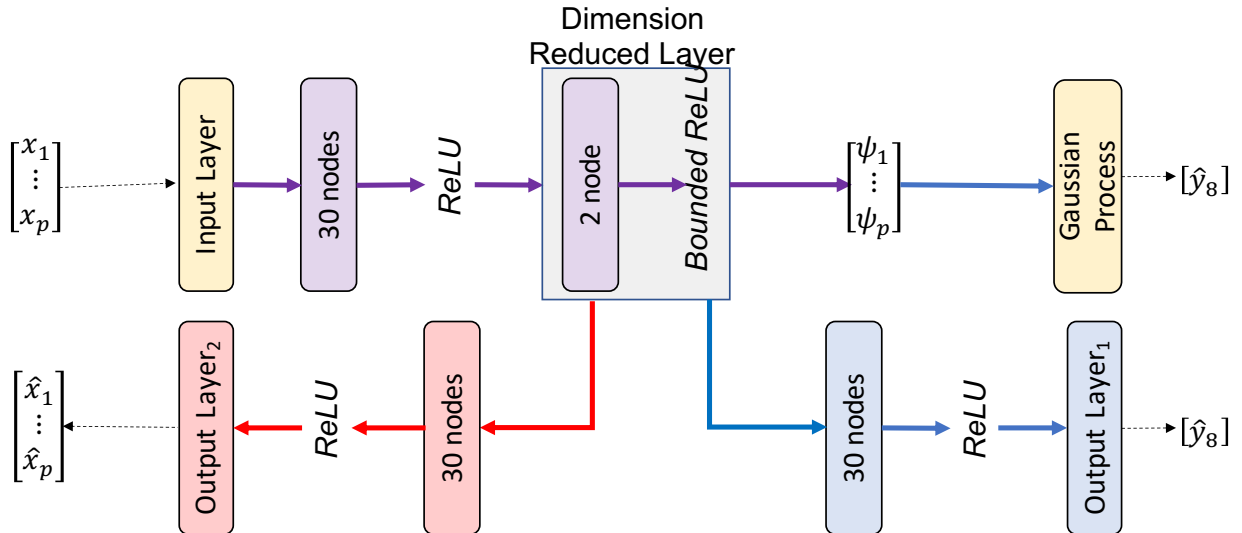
Dimension Reduced Layer

$\begin{bmatrix} x_1 \\ \vdots \\ x_p \end{bmatrix}$

Input Layer

30 nodes

ReLU

2 node

Bounded ReLU

$\begin{bmatrix} \psi_1 \\ \vdots \\ \psi_p \end{bmatrix}$

Gaussian Process

$[\hat{y}_8]$

$\begin{bmatrix} \hat{x}_1 \\ \vdots \\ \hat{x}_p \end{bmatrix}$

Output Layer$_2$

ReLU

30 nodes

30 nodes

ReLU

Output Layer$_1$

$[\hat{y}_8]$